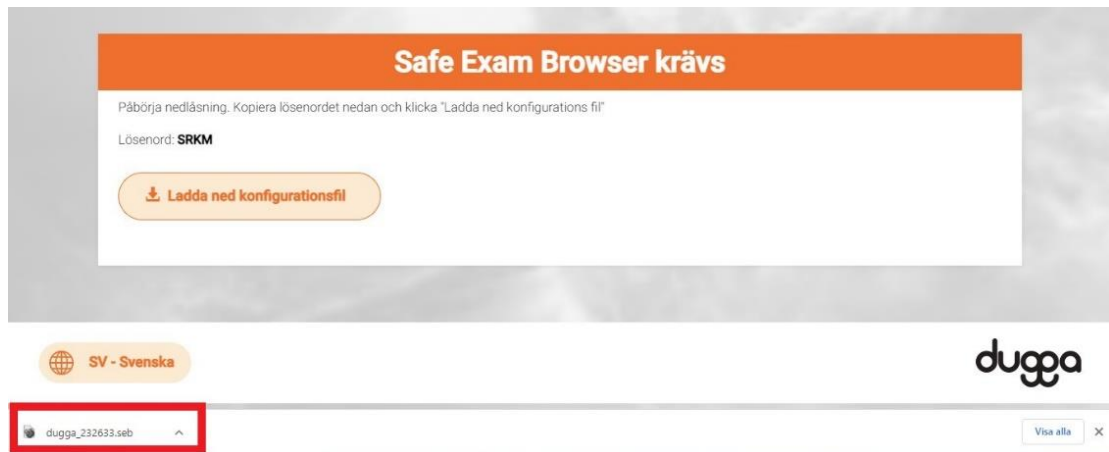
Safe Exam Browser krävs

Påbörja nedläsning. Kopiera lösenordet nedan och klicka "Ladda ned konfigurations fil"

Lösenord: **SRKM**

Ladda ned konfigurationsfil

SV - Svenska

dugga

dugga_232633.seb

Visa alla